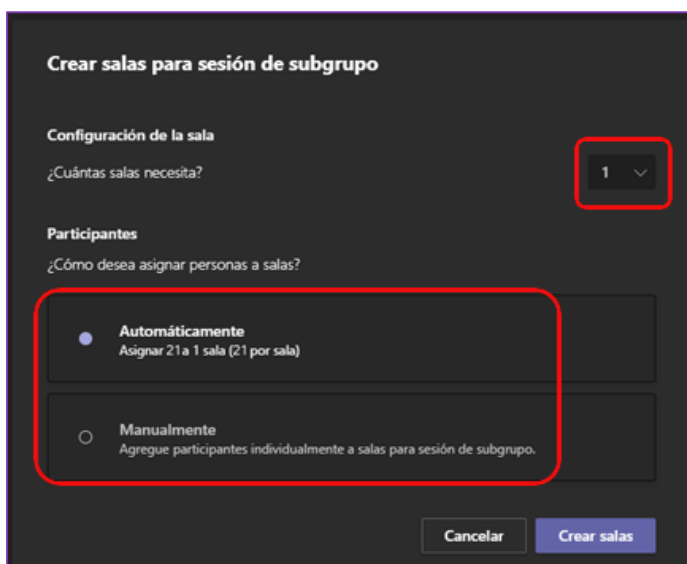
Crear salas para sesión de subgrupo

Configuración de la sala

¿Cuántas salas necesita?

1

Participantes

¿Cómo desea asignar personas a salas?

Automáticamente
Asignar 21a 1 sala (21 por sala)

Manualmente
Agregue participantes individualmente a salas para sesión de subgrupo.

Cancelar

Crear salas